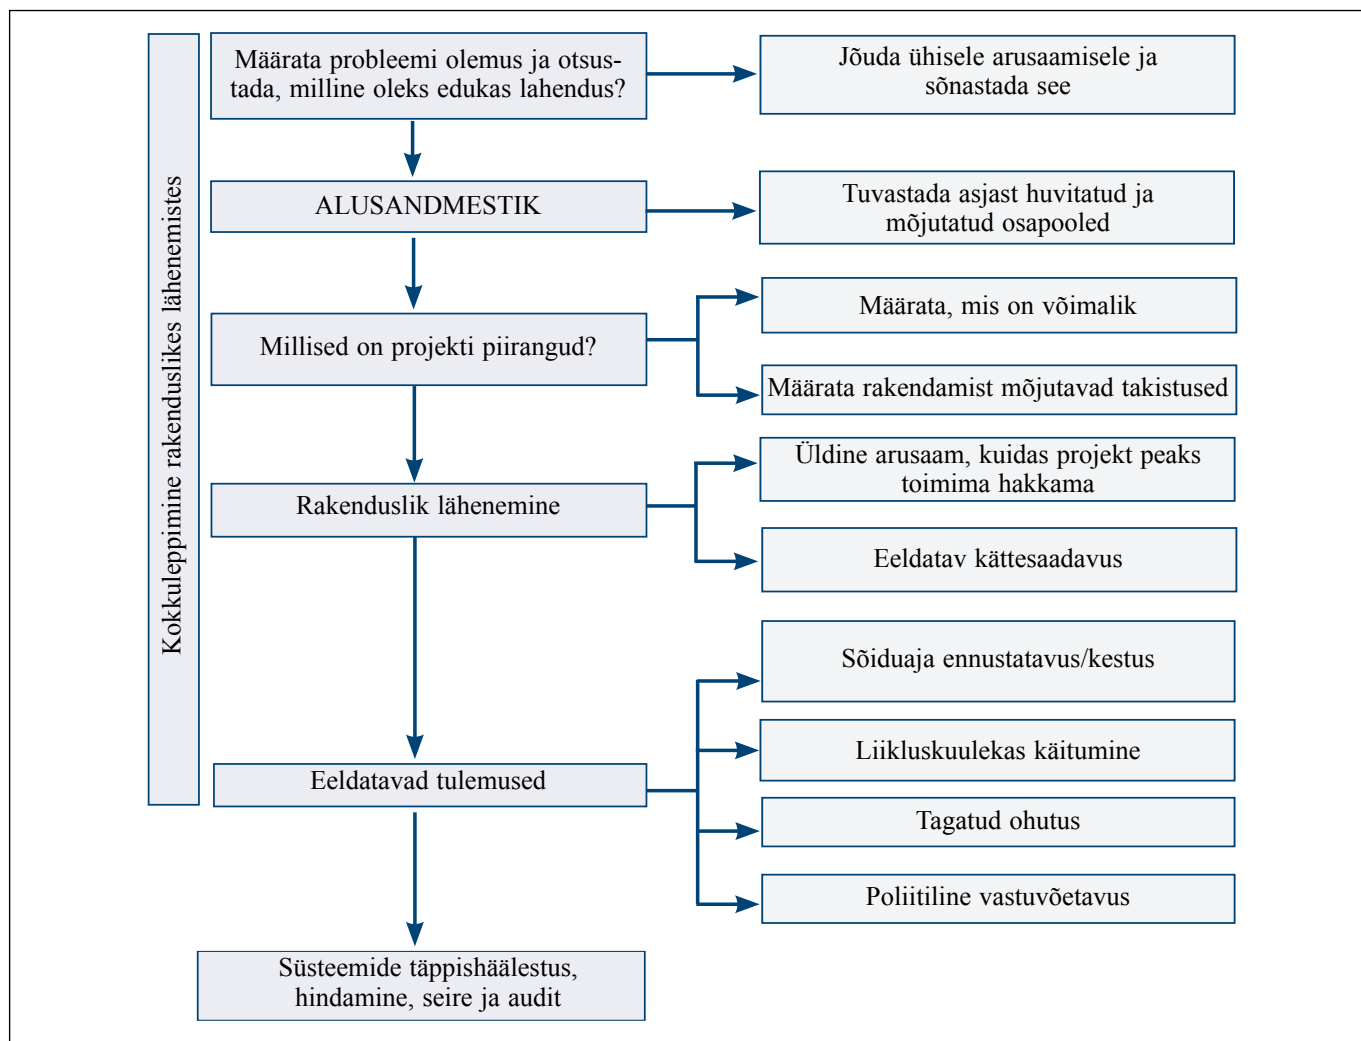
Kokkuleppimine rakenduslikes lähenemistes

Määrata probleemi olemus ja otsustada, milline oleks edukas lahendus?

Jõuda ühisele arusaamisele ja sõnastada see

ALUSANDMESTIK

Tuvastada asjast huvitatud ja mõjutatud osapooled

Millised on projekti piirangud?

Määrata, mis on võimalik

Määrata rakendamist mõjutavad takistused

Rakenduslik lähenemine

Üldine arusaam, kuidas projekt peaks toimima hakkama

Eeldatav kättesaadavus

Eeldatavad tulemused

Sõiduaja ennustatavus/kestus

Liikluskuulekas käitumine

Tagatud ohutus

Poliitiline vastuvõetavus

Süsteemide täppishäälestus, hindamine, seire ja audit